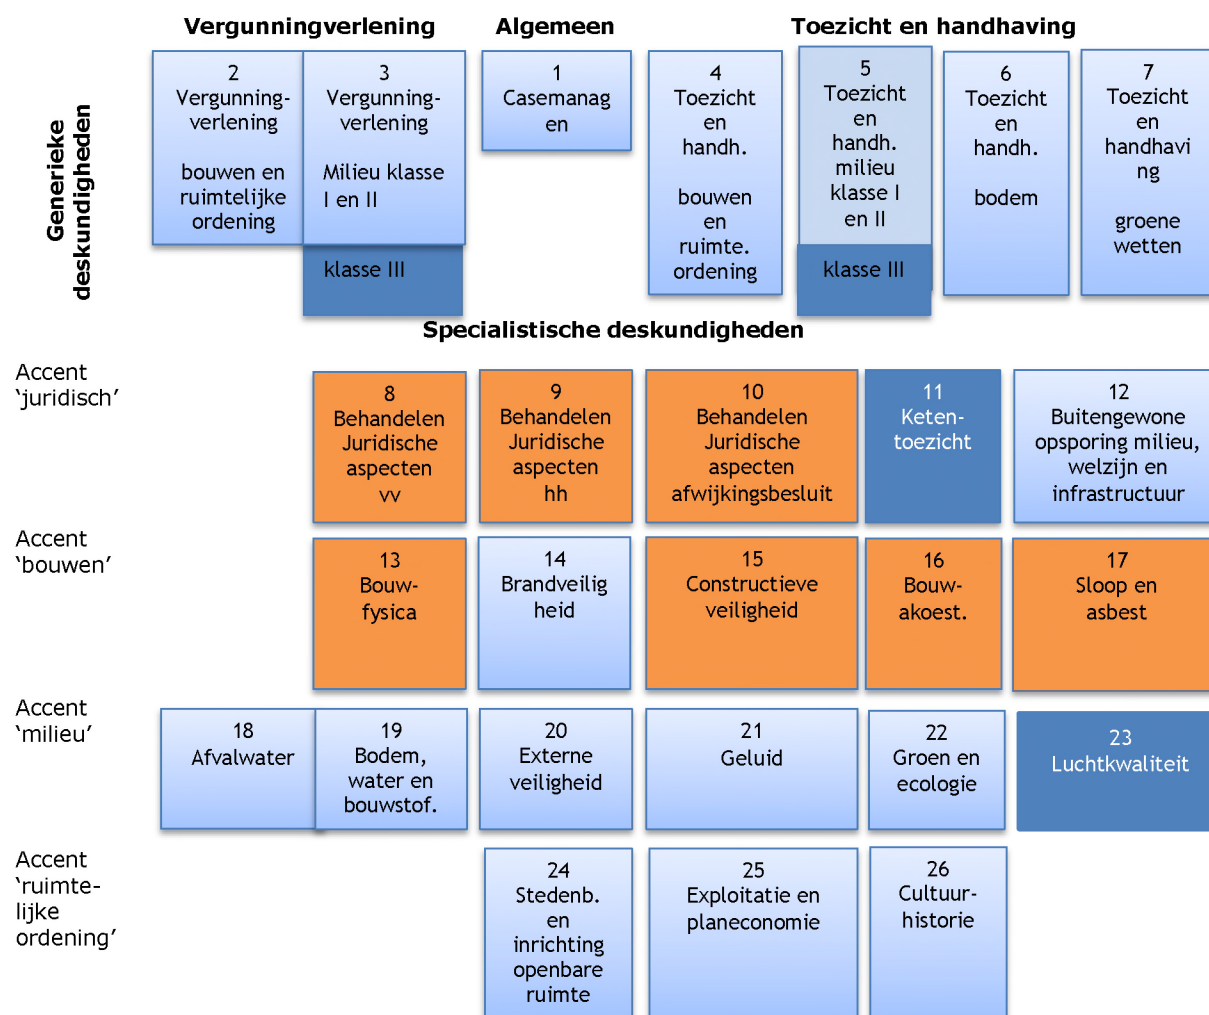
Vergunningverlening

Algemeen

Toezicht en handhaving

Generieke deskundigheden

2 Vergunning-verlening

bouwen en ruimtelijke ordening

3 Vergunning-verlening

Milieu klasse I en II

klasse III

1 Casemanag en

4 Toezicht en handh.

bouwen en ruimte. ordening

5 Toezicht en handh. milieu klasse I en II

klasse III

6 Toezicht en handh.

bodem

7 Toezicht en handhavi ng

groene wetten

Specialistische deskundigheden

Accent 'juridisch'

8 Behandelen Juridische aspecten vv

9 Behandelen Juridische aspecten hh

10 Behandelen Juridische aspecten afwijkingsbesluit

11 Keten-toezicht

12 Buitengewone opsporing milieu, welzijn en infrastructuur

Accent 'bouwen'

13 Bouw-fysica

14 Brandveilig heid

15 Constructieve veiligheid

16 Bouw-akoest.

17 Sloop en asbest

Accent 'milieu'

18 Afvalwater

19 Bodem, water en bouwstof.

20 Externe veiligheid

21 Geluid

22 Groen en ecologie

23 Luchtkwaliteit

Accent 'ruimte-lijke ordening'

24 Stedenb. en inrichting openbare ruimte

25 Exploitatie en planeconomie

26 Cultuur-historie